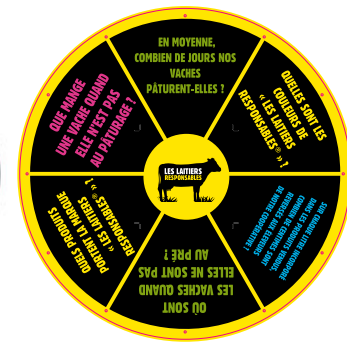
EN MOYENNE, COMBIEN DE JOURS NOS VACHES PÂTURENT-ELLES ?

QUELLES SONT LES COULEURS DE « LES LAITIERS RESPONSABLES » ?

SUR CHAQUE LITRE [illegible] DANS LES PRODUITS LAITIERS RESPONSABLES, COMBIEN DE CENTIMES SONT REVERSÉS AUX ÉLEVEURS DE NOTRE COOPÉRATIVE ?

OÙ SONT LES VACHES QUAND ELLES NE SONT PAS AU PRÉ ?

QUELS PRODUITS PORTENT LA MARQUE « LES LAITIERS RESPONSABLES » ?

QUE MANGE UNE VACHE QUAND ELLE N'EST PAS AU PÂTURAGE ?

LES LAITIERS RESPONSABLES